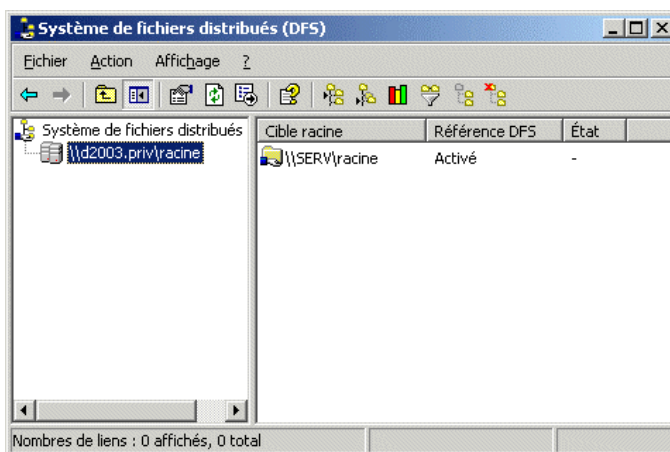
Système de fichiers distribués (DFS)

Fichier Action Affichage ?

Système de fichiers distribués
\\d2003.priv\racine

| Cible racine | Référence DFS | État |
|---|---|---|
| \\SERV\racine | Activé | - |

Nombres de liens : 0 affichés, 0 total